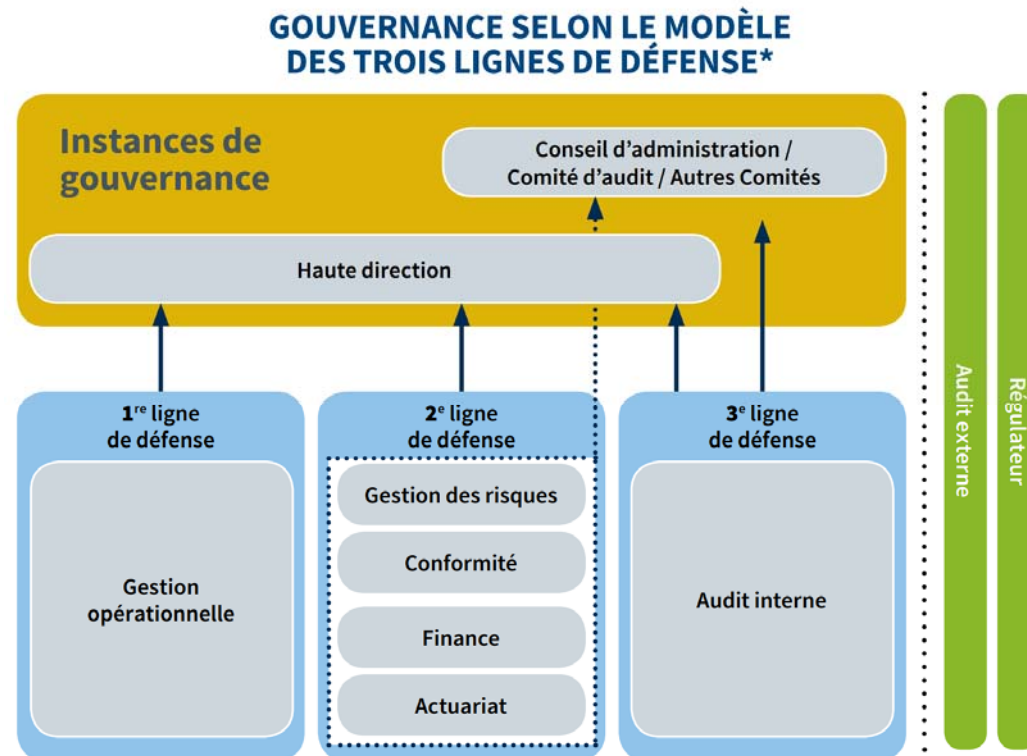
GOUVERNANCE SELON LE MODÈLE DES TROIS LIGNES DE DÉFENSE*

Instances de gouvernance

Conseil d'administration / Comité d'audit / Autres Comités

Haute direction

$1^{re}$ ligne de défense

Gestion opérationnelle

$2^{e}$ ligne de défense

Gestion des risques

Conformité

Finance

Actuariat

$3^{e}$ ligne de défense

Audit interne

Audit externe

Régulateur